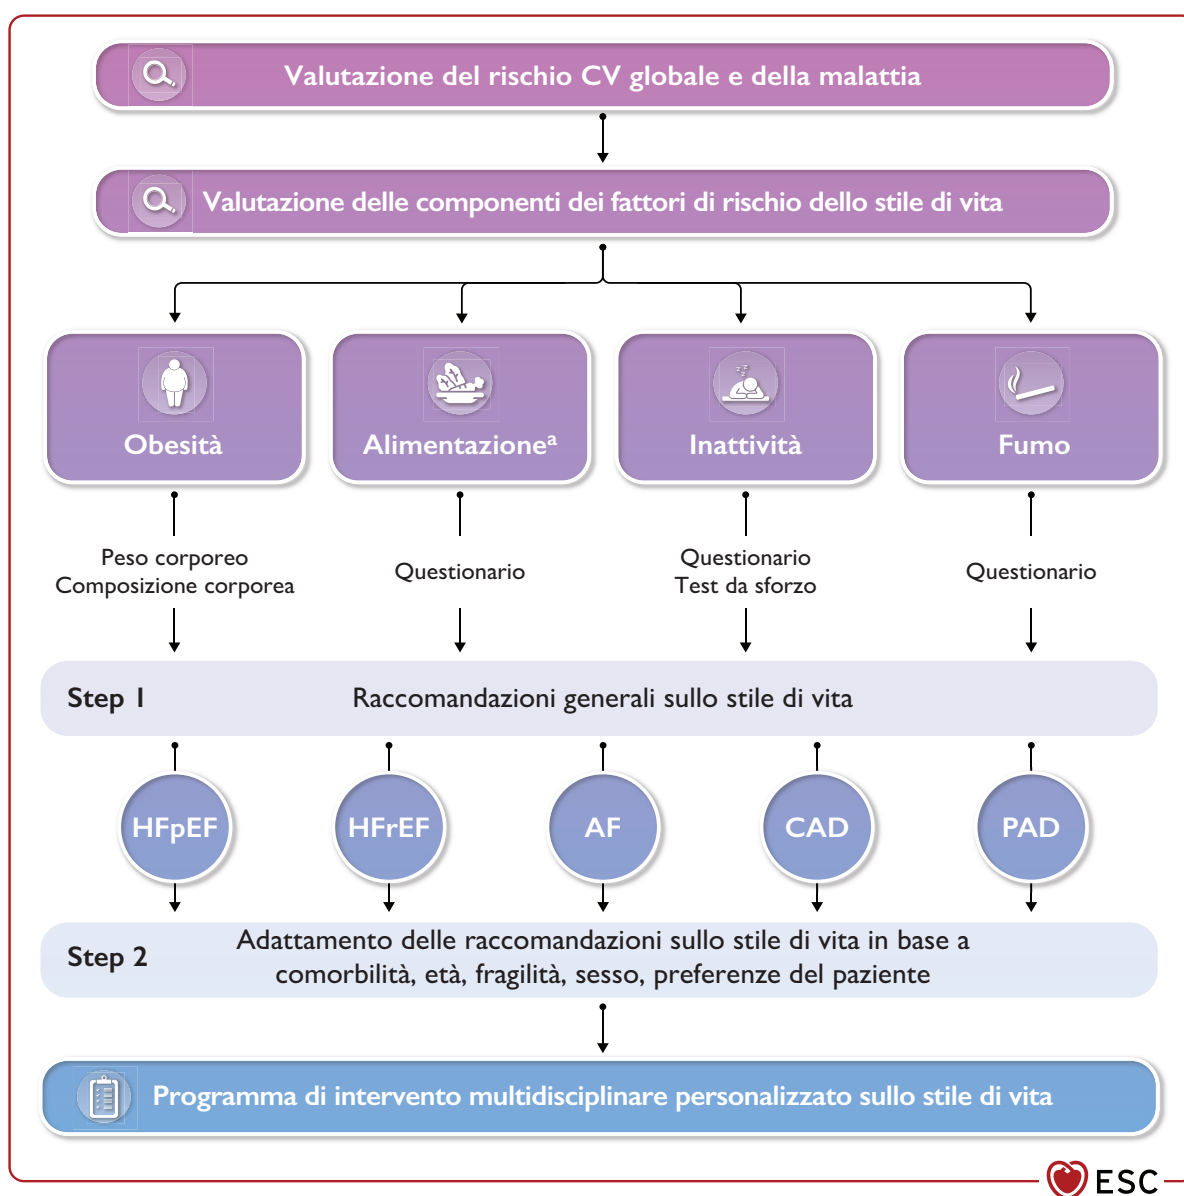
Valutazione del rischio CV globale e della malattia

Valutazione delle componenti dei fattori di rischio dello stile di vita

Obesità

Alimentazione$^a$

Inattività

Fumo

Peso corporeo
Composizione corporea

Questionario

Questionario
Test da sforzo

Questionario

Step 1 Raccomandazioni generali sullo stile di vita

HFpEF

HFrEF

AF

CAD

PAD

Step 2 Adattamento delle raccomandazioni sullo stile di vita in base a comorbilità, età, fragilità, sesso, preferenze del paziente

Programma di intervento multidisciplinare personalizzato sullo stile di vita

ESC